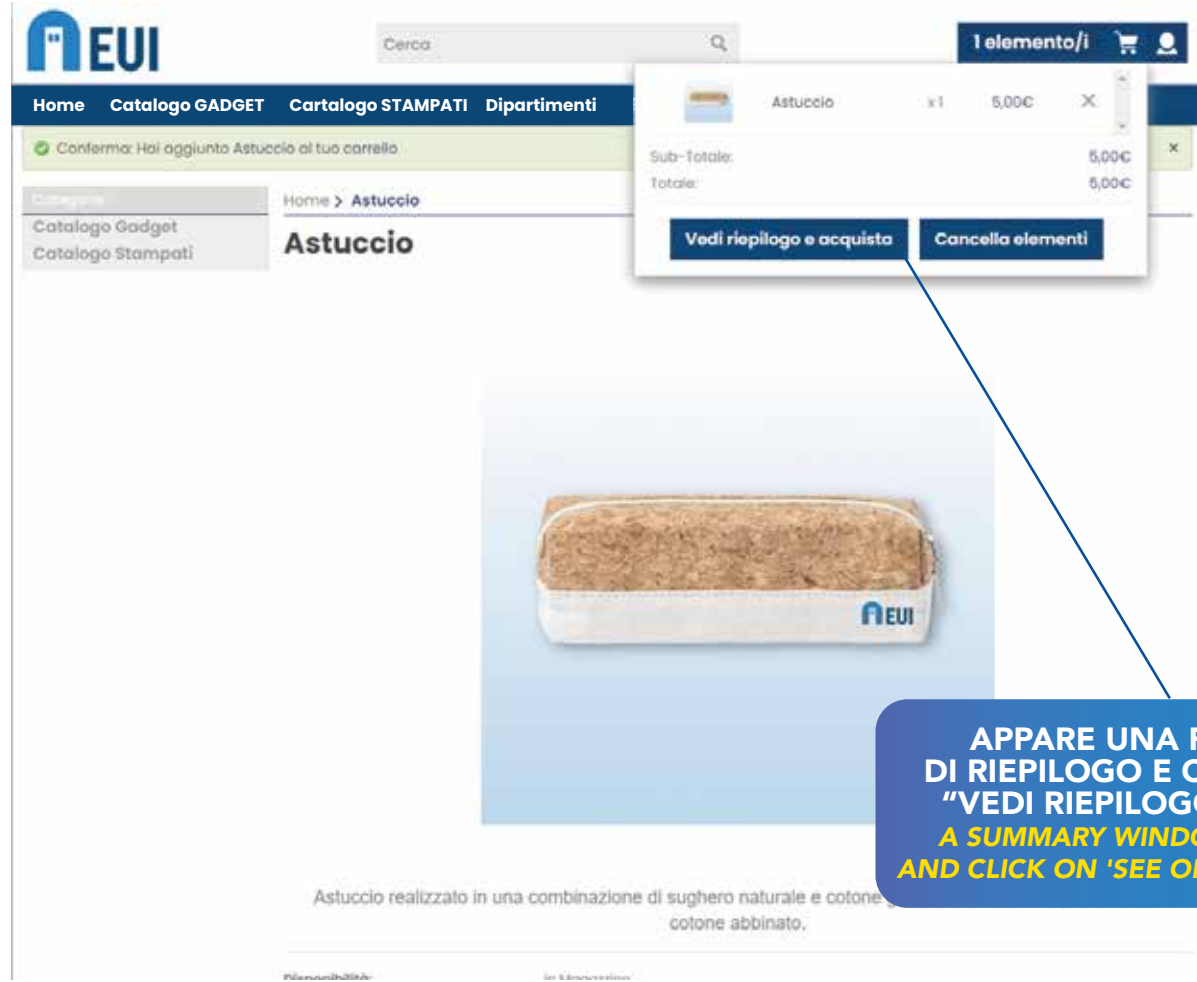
EUI

Cerca

1 elemento/i

Home Catalogo GADGET Cartalogo STAMPATI Dipartimenti

Astuccio x1 5,00€ ×

Sub-Totale: 5,00€
Totale: 5,00€

Vedi riepilogo e acquista Cancella elementi

Conferma: Hai aggiunto Astuccio al tuo carrello ×

Categorie
Catalogo Gadget
Catalogo Stampati

Home > Astuccio

Astuccio

EUI

APPARE UNA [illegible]
DI RIEPILOGO E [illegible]
"VEDI RIEPILOG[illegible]
A SUMMARY WINDO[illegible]
AND CLICK ON 'SEE O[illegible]

Astuccio realizzato in una combinazione di sughero naturale e cotone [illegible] cotone abbinato.

Disponibilità: In Magazzino